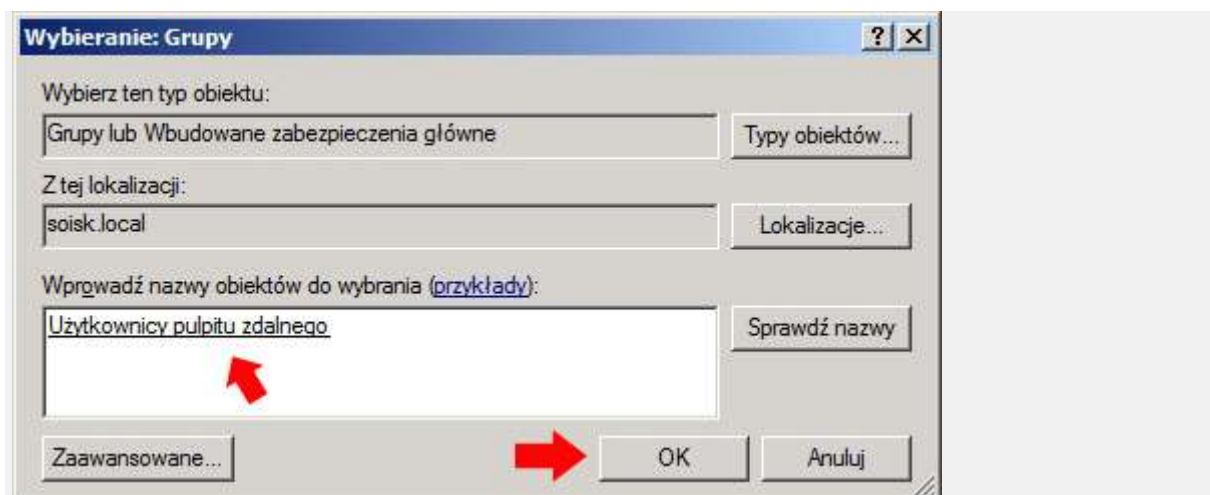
Wybieranie: Grupy

?

Wybierz ten typ obiektu:

Grupy lub Wbudowane zabezpieczenia główne

Typy obiektów...

Z tej lokalizacji:

soisk.local

Lokalizacje...

Wprowadź nazwy obiektów do wybrania (przykłady):

Użytkownicy pulpitu zdalnego

Sprawdź nazwy

Zaawansowane...

OK

Anuluj